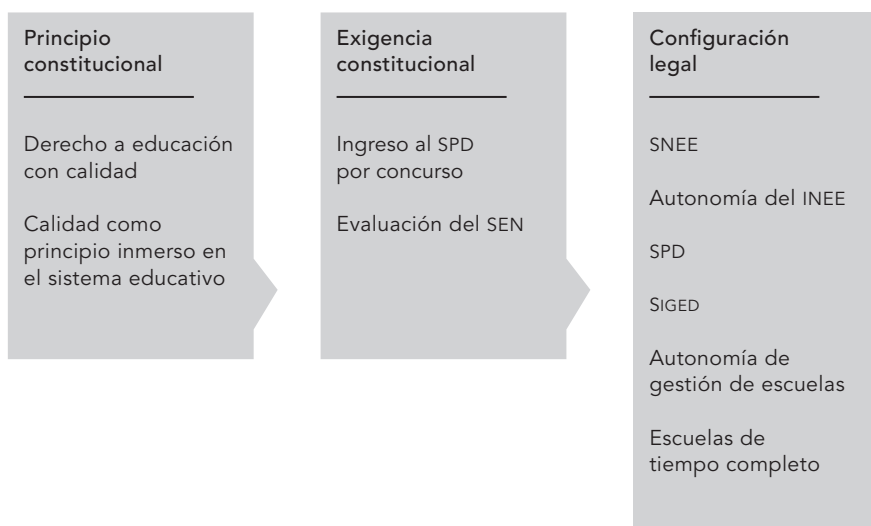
Principio constitucional

Derecho a educación con calidad

Calidad como principio inmerso en el sistema educativo

Exigencia constitucional

Ingreso al SPD por concurso

Evaluación del SEN

Configuración legal

SNEE

Autonomía del INEE

SPD

SIGED

Autonomía de gestión de escuelas

Escuelas de tiempo completo